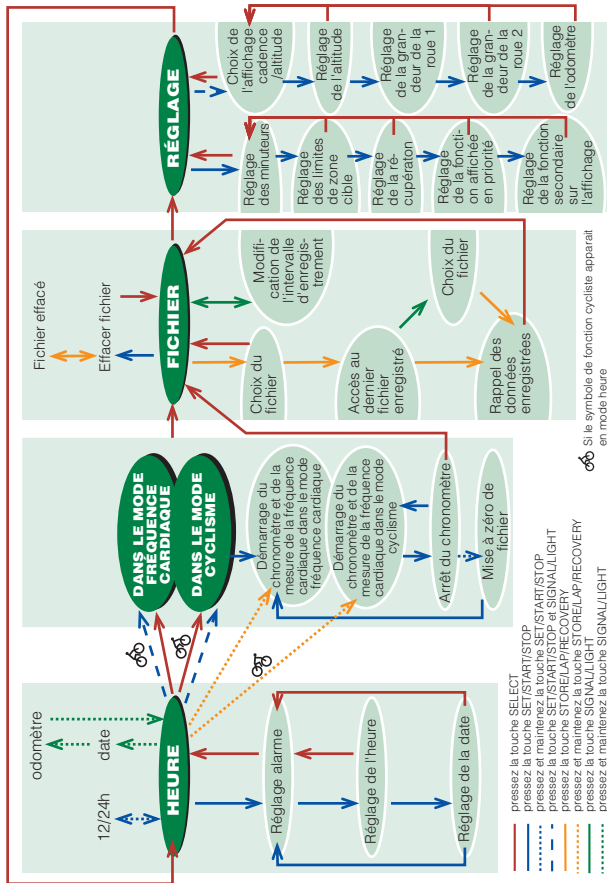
RÉGLAGE

Choix de l'affichage cadence /altitude

Réglage de l'altitude

Réglage de la grandeur de la roue 1

Réglage de la grandeur de la roue 2

Réglage de l'odomètre

Réglage des minuteurs

Réglage des limites de zone cible

Réglage de la récupératon

Réglage de la fonction affichée en priorité

Réglage de la fonction secondaire sur l'affichage

FICHIER

Fichier effacé

Effacer fichier

Modification de l'intervalle d'enregistrement

Choix du fichier

Choix du fichier

Accès au dernier fichier enregistré

Rappel des données enregistrées

Si le symbole de fonction cycliste apparaît en mode heure

DANS LE MODE FRÉQUENCE CARDIAQUE

DANS LE MODE CYCLISME

Démarrage du chronomètre et de la mesure de la fréquence cardiaque dans le mode fréquence cardiaque

Démarrage du chronomètre et de la mesure de la fréquence cardiaque dans le mode cyclisme

Arrêt du chronomètre

Mise à zéro de fichier

HEURE

odomètre

date

12/24h

Réglage alarme

Réglage de l'heure

Réglage de la date

pressez la touche SELECT
pressez la touche SET/START/STOP
pressez et maintenez la touche SET/START/STOP
pressez la touche SET/START/STOP et SIGNAL/LIGHT
pressez la touche STORE/LAP/RECOVERY
pressez et maintenez la touche STORE/LAP/RECOVERY
pressez la touche SIGNAL/LIGHT
pressez et maintenez la touche SIGNAL/LIGHT